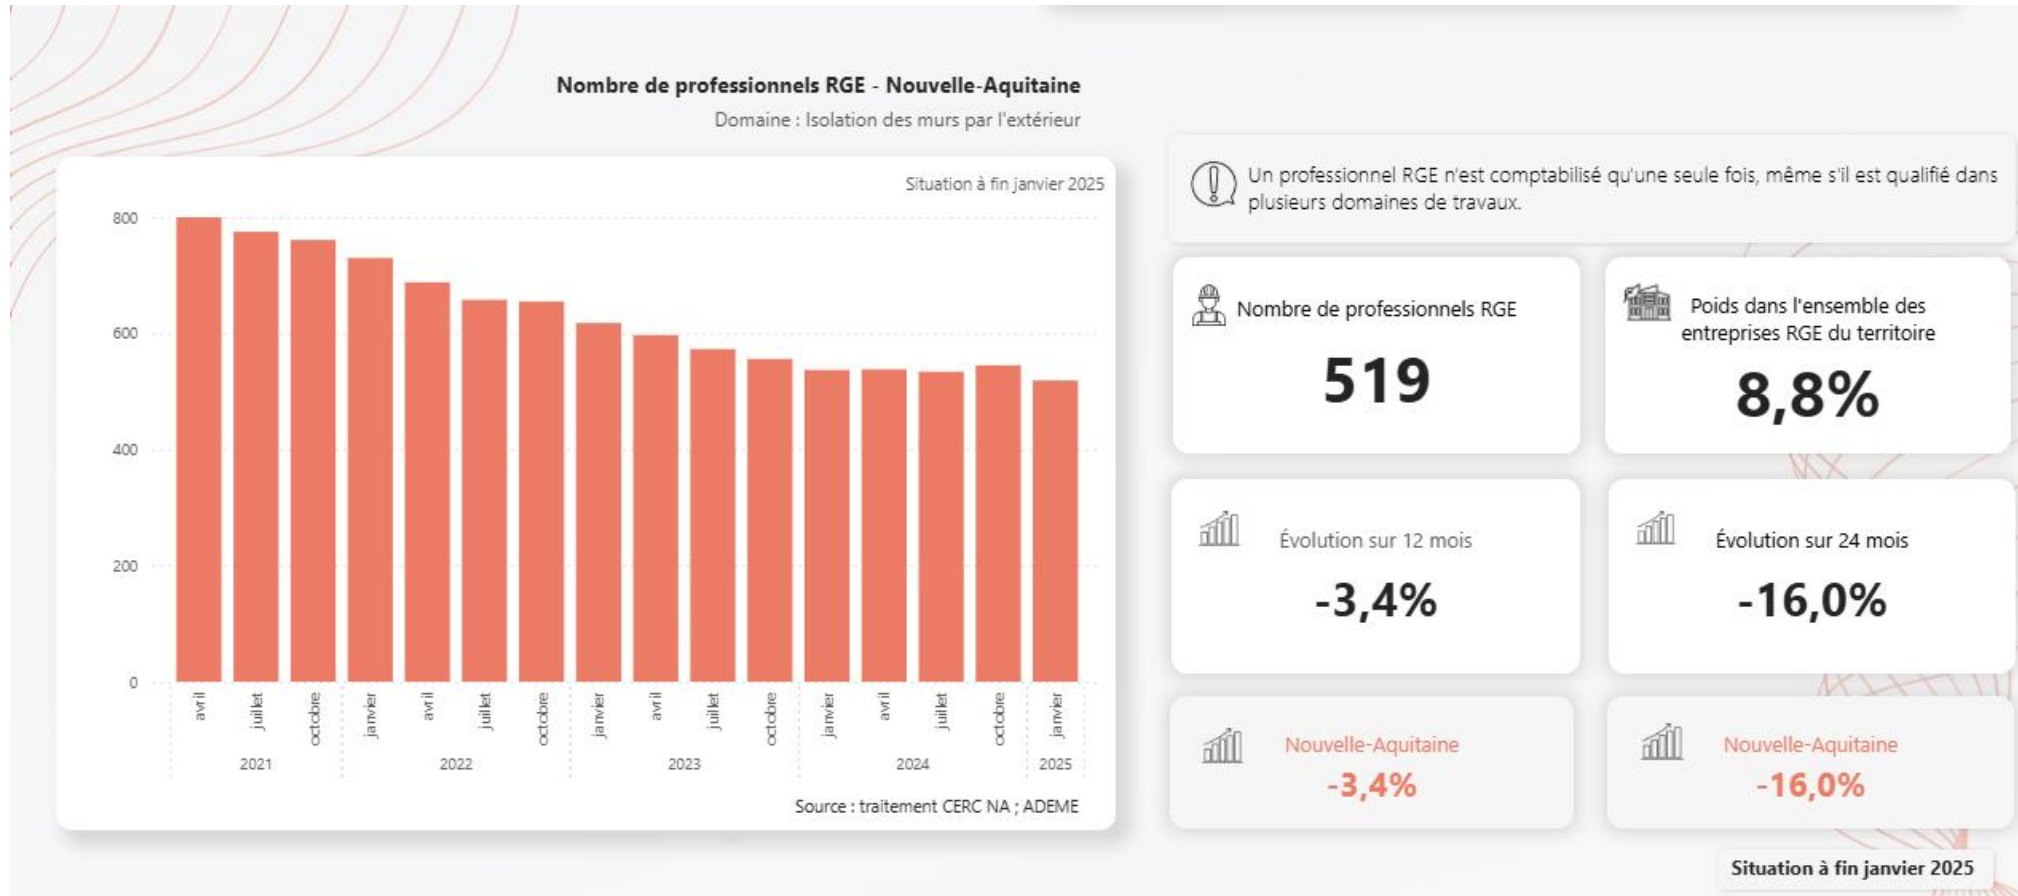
Nombre de professionnels RGE - Nouvelle-Aquitaine

Domaine : Isolation des murs par l'extérieur

Situation à fin janvier 2025

800
600
400
200
0

avril
juillet
octobre
janvier
avril
juillet
octobre
janvier
avril
juillet
octobre
janvier
avril
juillet
octobre
janvier

2021
2022
2023
2024
2025

Source : traitement CERC NA ; ADEME

Un professionnel RGE n'est comptabilisé qu'une seule fois, même s'il est qualifié dans plusieurs domaines de travaux.

Nombre de professionnels RGE

519

Poids dans l'ensemble des entreprises RGE du territoire

8,8%

Évolution sur 12 mois

-3,4%

Évolution sur 24 mois

-16,0%

Nouvelle-Aquitaine

-3,4%

Nouvelle-Aquitaine

-16,0%

Situation à fin janvier 2025